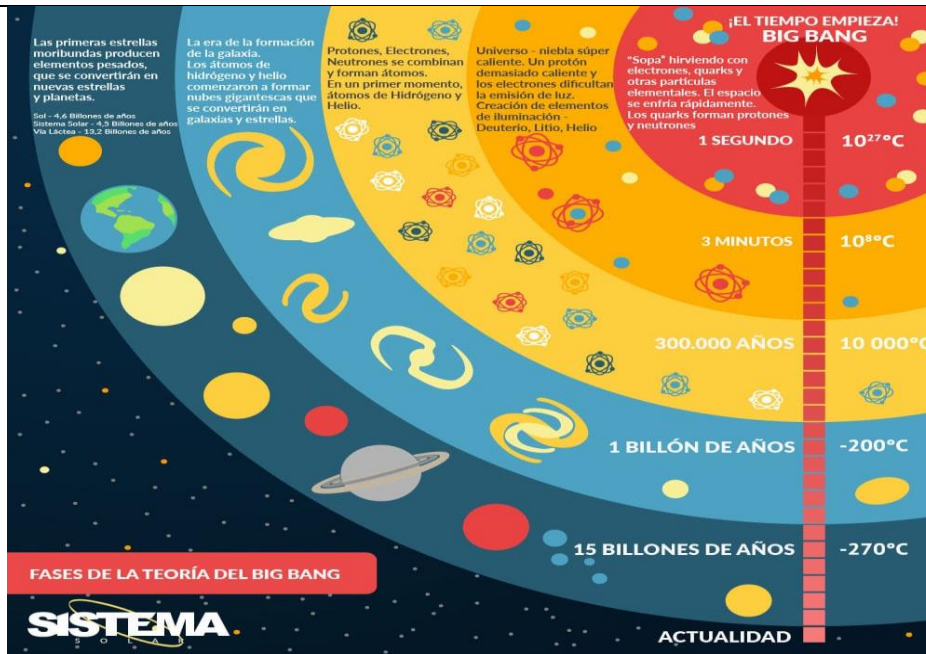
Las primeras estrellas moribundas producen elementos pesados, que se convertirán en nuevas estrellas y planetas.

Sol - 4,6 Billones de años
Sistema Solar - 4,5 Billones de años
Vía Láctea - 13,2 Billones de años

La era de la formación de la galaxia. Los átomos de hidrógeno y helio comenzaron a formar nubes gigantescas que se convertirán en galaxias y estrellas.

Protones, Electrones, Neutrones se combinan y forman átomos. En un primer momento, átomos de Hidrógeno y Helio.

Universo - niebla súper caliente. Un protón demasiado caliente y los electrones dificultan la emisión de luz. Creación de elementos de iluminación - Deuterio, Litio, Helio

¡EL TIEMPO EMPIEZA!
BIG BANG

"Sopa" hirviendo con electrones, quarks y otras partículas elementales. El espacio se enfría rápidamente. Los quarks forman protones y neutrones

1 SEGUNDO $10^{27}$°C

3 MINUTOS $10^{8}$°C

300.000 AÑOS 10 000°C

1 BILLÓN DE AÑOS -200°C

15 BILLONES DE AÑOS -270°C

FASES DE LA TEORÍA DEL BIG BANG

SISTEMA SOLAR

ACTUALIDAD